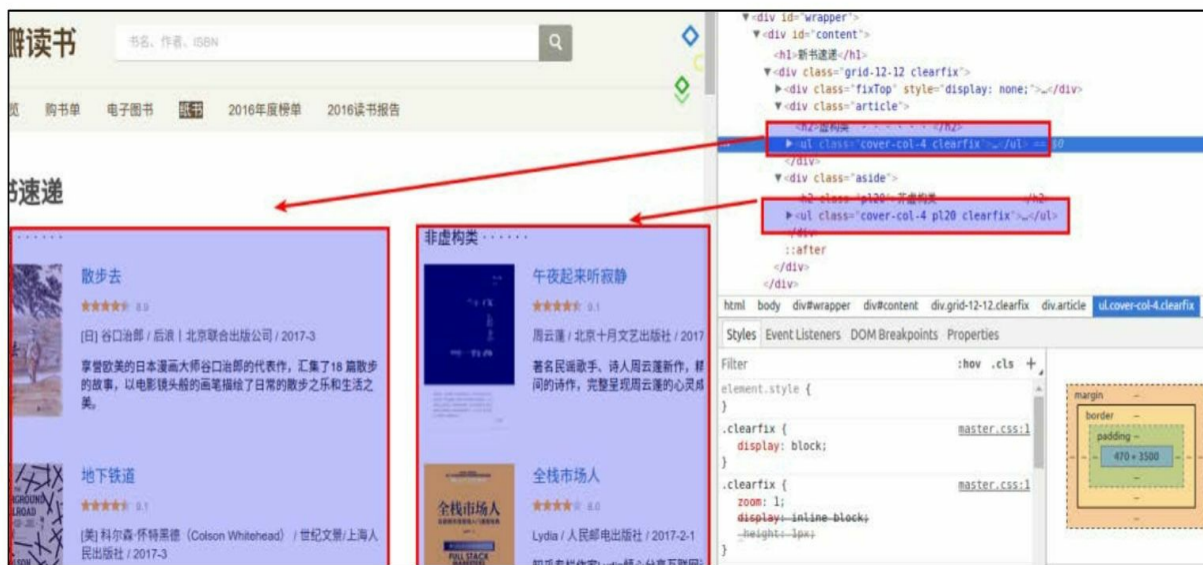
瓣读书

书名、作者、ISBN

览 购书单 电子图书 豆瓣书店 2016年度榜单 2016读书报告

书速递

散步去
8.9
[日] 谷口治郎 / 后浪 | 北京联合出版公司 / 2017-3
享誉欧美的日本漫画大师谷口治郎的代表作，汇集了18 篇散步的故事，以电影镜头般的画笔描绘了日常的散步之乐和生活之美。

地下铁道
9.1
[美] 科尔森·怀特黑德（Colson Whitehead） / 世纪文景/上海人民出版社 / 2017-3

非虚构类 · · · · · ·

午夜起来听寂静
9.1
周云蓬 / 北京十月文艺出版社 / 2017
著名民谣歌手、诗人周云蓬新作，精间的诗作，完整呈现周云蓬的心灵成

全栈市场人
8.0
Lydia / 人民邮电出版社 / 2017-2-1
全栈市场人
FULL STACK

▼<div id="wrapper">
▼<div id="content">
<h1>新书速递</h1>
▼<div class="grid-12-12 clearfix">
▶<div class="fixTop" style="display: none;">…</div>
▼<div class="article">
<h2>虚构类 · · · · · · </h2>
▶<ul class="cover-col-4 clearfix">…</ul> == $0
</div>
▼<div class="aside">
<h2 class="pl20">非虚构类 </h2>
▶<ul class="cover-col-4 pl20 clearfix">…</ul>
</div>
::after
</div>
</div>

html body div#wrapper div#content div.grid-12-12.clearfix div.article ul.cover-col-4.clearfix

Styles Event Listeners DOM Breakpoints Properties

Filter :hov .cls +

element.style {
}

.clearfix { master.css:1
display: block;
}

.clearfix { master.css:1
zoom: 1;
display: inline-block;
height: 1px;
}

margin –
border –
padding –
470 × 3500
–
–
–